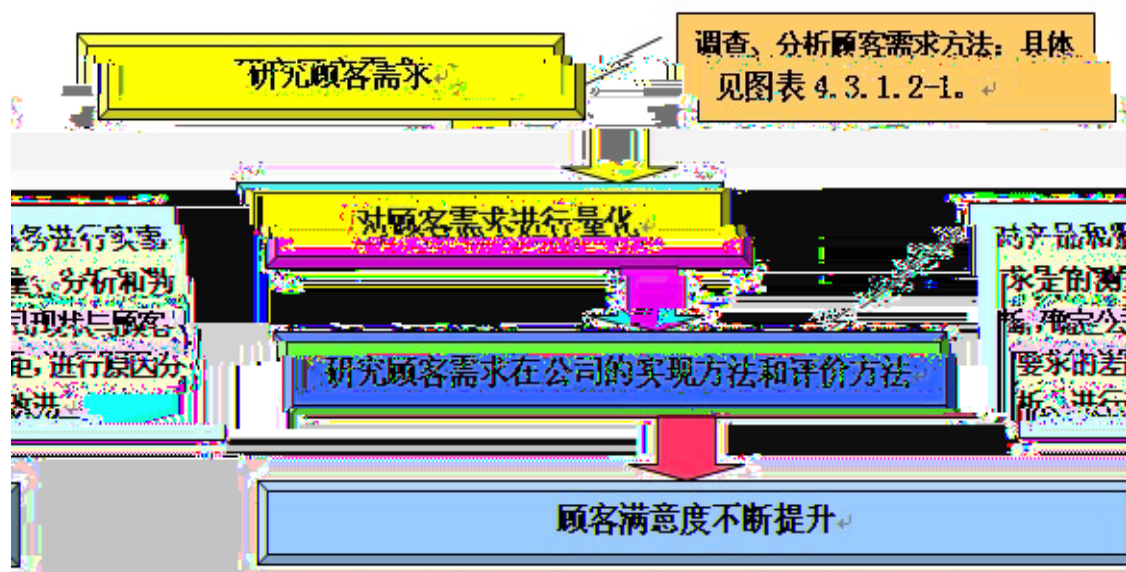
研究顾客需求

调查、分析顾客需求方法：具体见图表 4.3.1.2-1。

对顾客需求进行量化

务进行实事
量、分析和为
司现状与顾客
距，进行原因分
改进

研究顾客需求在公司的实现方法和评价方法

司产品和服
求是的满
析，确定公
要求的差
析，进行

顾客满意度不断提升